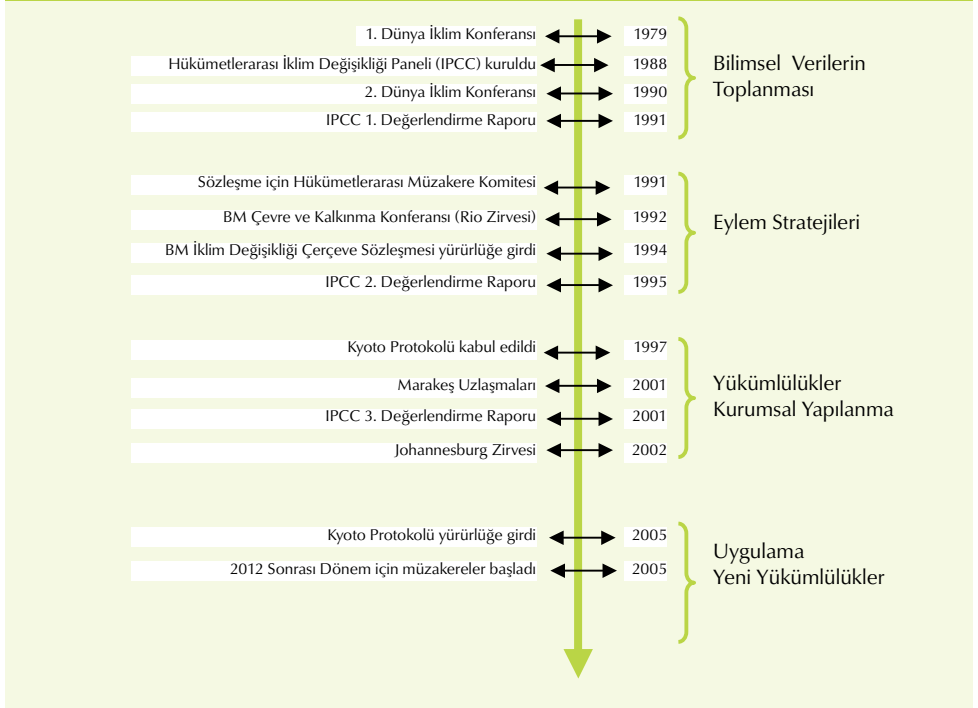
1. Dünya İklim Konferansı 1979
Hükümetlerarası İklim Değişikliği Paneli (IPCC) kuruldu 1988
2. Dünya İklim Konferansı 1990
IPCC 1. Değerlendirme Raporu 1991

Bilimsel Verilerin Toplanması

Sözleşme için Hükümetlerarası Müzakere Komitesi 1991
BM Çevre ve Kalkınma Konferansı (Rio Zirvesi) 1992
BM İklim Değişikliği Çerçeve Sözleşmesi yürürlüğe girdi 1994
IPCC 2. Değerlendirme Raporu 1995

Eylem Stratejileri

Kyoto Protokolü kabul edildi 1997
Marakeş Uzlaşmaları 2001
IPCC 3. Değerlendirme Raporu 2001
Johannesburg Zirvesi 2002

Yükümlülükler Kurumsal Yapılanma

Kyoto Protokolü yürürlüğe girdi 2005
2012 Sonrası Dönem için müzakereler başladı 2005

Uygulama Yeni Yükümlülükler